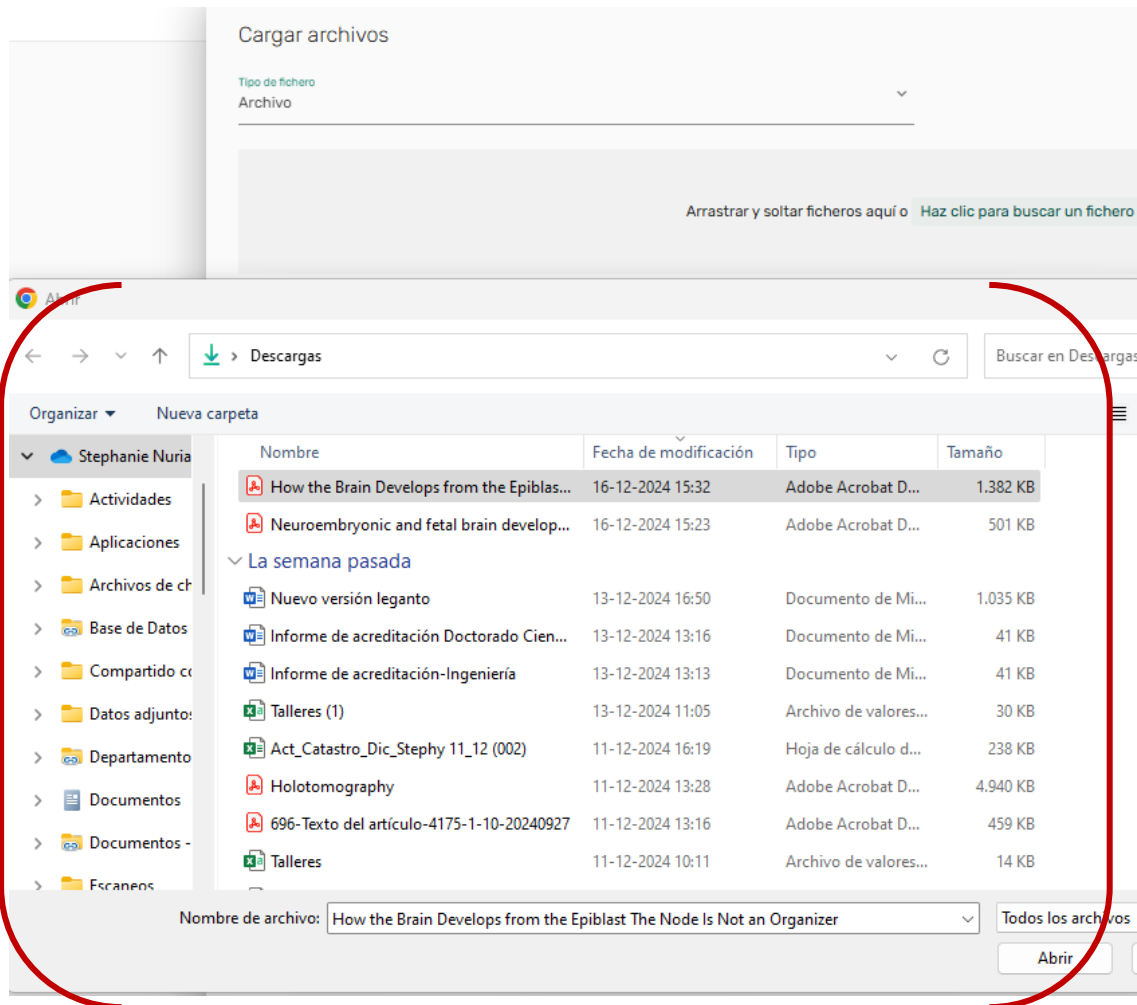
Cargar archivos

Tipo de fichero
Archivo

Arrastrar y soltar ficheros aquí o Haz clic para buscar un fichero

Abrir

Descargas

Buscar en Descargas

Organizar ▾ Nueva carpeta

Stephanie Nuria
Actividades
Aplicaciones
Archivos de ch
Base de Datos
Compartido co
Datos adjuntos
Departamento
Documentos
Documentos -
Escaneos

| Nombre | Fecha de modificación | Tipo | Tamaño |
|---|---|---|---|
| How the Brain Develops from the Epiblas... | 16-12-2024 15:32 | Adobe Acrobat D... | 1.382 KB |
| Neuroembryonic and fetal brain develop... | 16-12-2024 15:23 | Adobe Acrobat D... | 501 KB |
| La semana pasada | | | |
| Nuevo versión leganto | 13-12-2024 16:50 | Documento de Mi... | 1.035 KB |
| Informe de acreditación Doctorado Cien... | 13-12-2024 13:16 | Documento de Mi... | 41 KB |
| Informe de acreditación-Ingeniería | 13-12-2024 13:13 | Documento de Mi... | 41 KB |
| Talleres (1) | 13-12-2024 11:05 | Archivo de valores... | 30 KB |
| Act_Catastro_Dic_Stephy 11_12 (002) | 11-12-2024 16:19 | Hoja de cálculo d... | 238 KB |
| Holotomography | 11-12-2024 13:28 | Adobe Acrobat D... | 4.940 KB |
| 696-Texto del artículo-4175-1-10-20240927 | 11-12-2024 13:16 | Adobe Acrobat D... | 459 KB |
| Talleres | 11-12-2024 10:11 | Archivo de valores... | 14 KB |

Nombre de archivo: How the Brain Develops from the Epiblast The Node Is Not an Organizer

Todos los archivos

Abrir